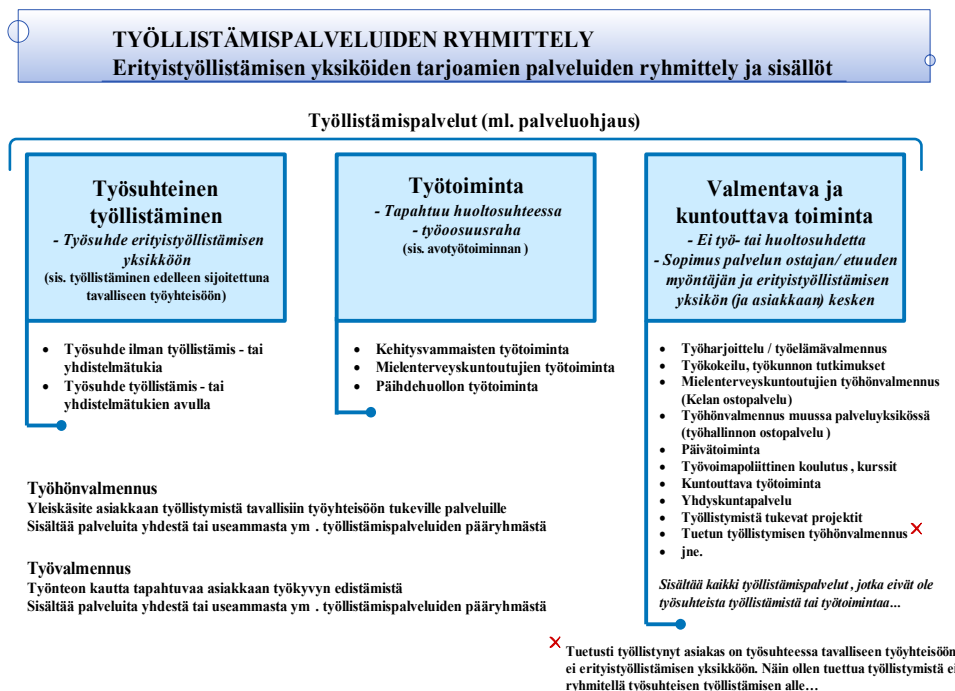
TYÖLLISTÄMISPALVELUIDEN RYHMITTELY
Erityistyöllistämisen yksiköiden tarjoamien palveluiden ryhmittely ja sisällöt

Työllistämispalvelut (ml. palveluohjaus)

Työsuhteinen työllistäminen
- Työsuhde erityistyöllistämisen yksikköön
(sis. työllistäminen edelleen sijoitettuna tavalliseen työyhteisöön)

- Työsuhde ilman työllistämis - tai yhdistelmätukia
- Työsuhde työllistämis - tai yhdistelmätukien avulla

Työtoiminta
- Tapahtuu huoltosuhteessa
- työosuusraha
(sis. avotyötoiminnan )

- Kehitysvammaisten työtoiminta
- Mielenterveyskuntoutujien työtoiminta
- Päihdehuollon työtoiminta

Valmentava ja kuntouttava toiminta
- Ei työ- tai huoltosuhdetta
- Sopimus palvelun ostajan/ etuuden myöntäjän ja erityistyöllistämisen yksikön (ja asiakkaan) kesken

- Työharjoittelu / työelämävalmennus
- Työkokeilu, työkunnon tutkimukset
- Mielenterveyskuntoutujien työhönvalmennus (Kelan ostopalvelu)
- Työhönvalmennus muussa palveluyksikössä (työhallinnon ostopalvelu )
- Päivätoiminta
- Työvoimapoliittinen koulutus , kurssit
- Kuntouttava työtoiminta
- Yhdyskuntapalvelu
- Työllistymistä tukevat projektit
- Tuetun työllistymisen työhönvalmennus ×
- jne.

Sisältää kaikki työllistämispalvelut , jotka eivät ole työsuhteista työllistämistä tai työtoimintaa…

Työhönvalmennus
Yleiskäsite asiakkaan työllistymistä tavallisiin työyhteisöön tukeville palveluille
Sisältää palveluita yhdestä tai useammasta ym . työllistämispalveluiden pääryhmästä

Työvalmennus
Työnteon kautta tapahtuvaa asiakkaan työkyvyn edistämistä
Sisältää palveluita yhdestä tai useammasta ym . työllistämispalveluiden pääryhmästä

× Tuetusti työllistynyt asiakas on työsuhteessa tavalliseen työyhteisöön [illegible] ei erityistyöllistämisen yksikköön. Näin ollen tuettua työllistymistä ei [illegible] ryhmitellä työsuhteisen työllistämisen alle…